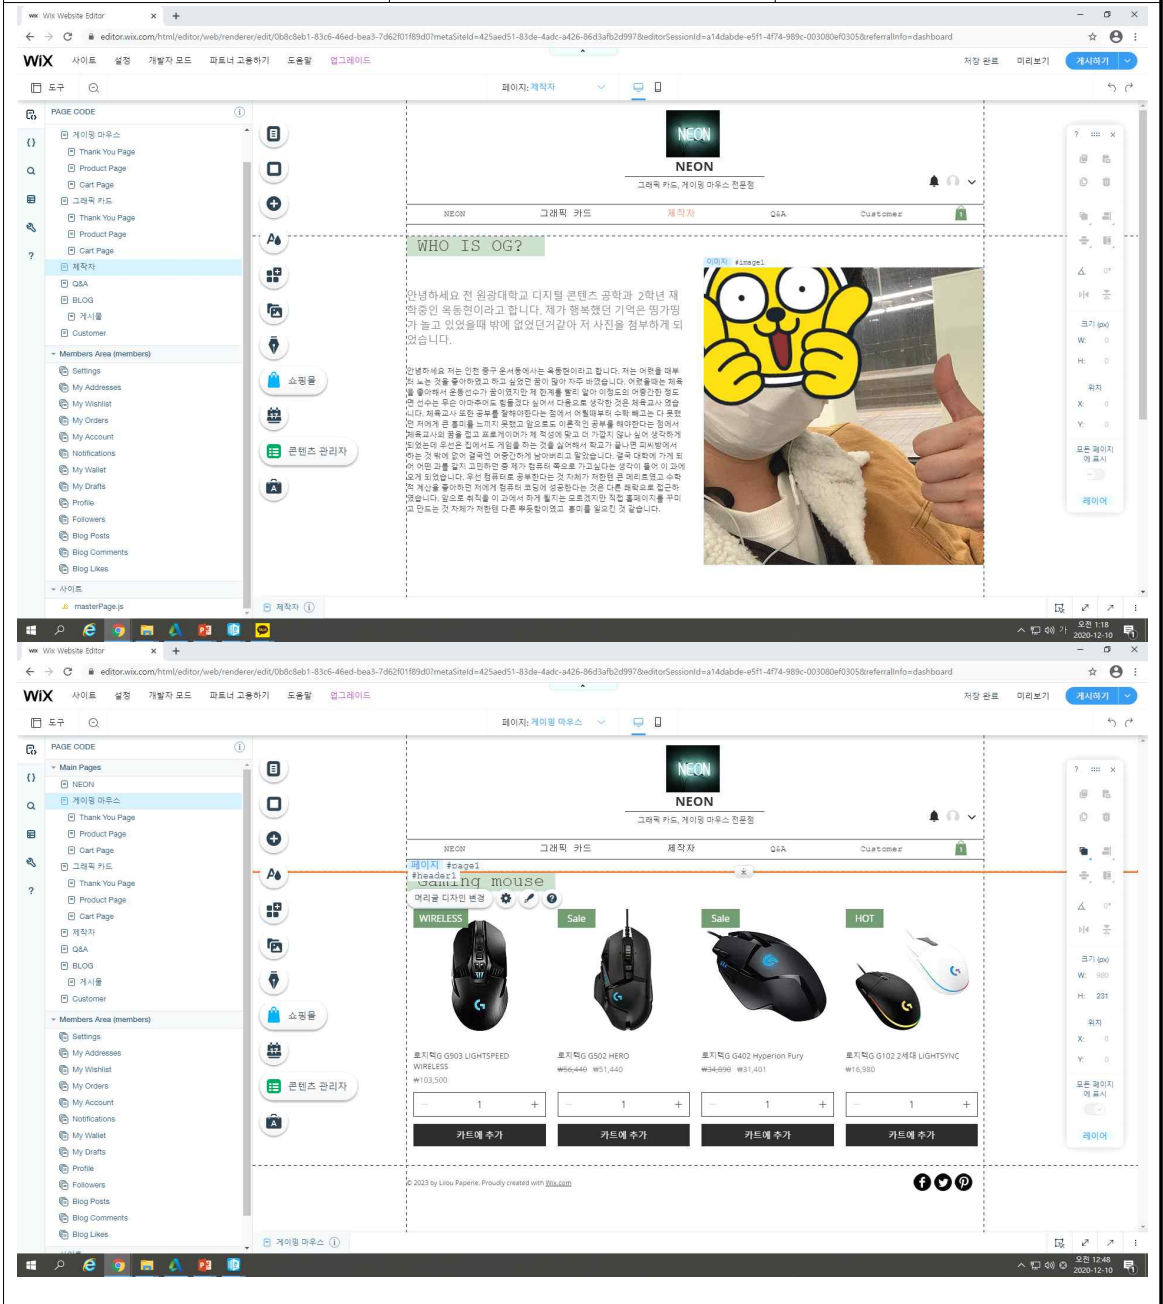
Wix Website Editor × +

editor.wix.com/html/editor/web/renderer/edit/0b8c8eb1-83c6-46ed-bea3-7d62f01f89d0?metaSiteId=425aed51-83de-4adc-a426-86d3afb2d997&editorSessionId=a14dabde-e5f1-4f74-989c-003080ef0305&referralInfo=dashboard

WiX 사이트 설정 개발자 모드 파트너 고용하기 도움말 업그레이드 저장 완료 미리보기 게시하기

도구

페이지: 제작자

PAGE CODE

게이밍 마우스
Thank You Page
Product Page
Cart Page
그래픽 카드
Thank You Page
Product Page
Cart Page
제작자
Q&A
BLOG
게시물
Customer
Members Area (members)
Settings
My Addresses
My Wishlist
My Orders
My Account
Notifications
My Wallet
My Drafts
Profile
Followers
Blog Posts
Blog Comments
Blog Likes
사이트
masterPage.js

쇼핑몰
콘텐츠 관리자

NEON
NEON
그래픽 카드, 게이밍 마우스 전문점

NEON 그래픽 카드 제작자 Q&A Customer

WHO IS OG?

이미지 #image1

안녕하세요 전 원광대학교 디지털 콘텐츠 공학과 2학년 재학중인 옥동현이라고 합니다. 제가 행복했던 어은 핑가핑가 놀고 있었을때 밖에 없었던거같아 저 사진을 첨부하게 되었습니다.

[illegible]

크기 (px)
W:
H:
위치
X:
Y:
모든 페이지에 표시
레이어

제작자

오전 1:18
2020-12-10

Wix Website Editor × +

editor.wix.com/html/editor/web/renderer/edit/0b8c8eb1-83c6-46ed-bea3-7d62f01f89d0?metaSiteId=425aed51-83de-4adc-a426-86d3afb2d997&editorSessionId=a14dabde-e5f1-4f74-989c-003080ef0305&referralInfo=dashboard

WiX 사이트 설정 개발자 모드 파트너 고용하기 도움말 업그레이드 저장 완료 미리보기 게시하기

도구

페이지: 게이밍 마우스

PAGE CODE

Main Pages
NEON
게이밍 마우스
Thank You Page
Product Page
Cart Page
그래픽 카드
Thank You Page
Product Page
Cart Page
제작자
Q&A
BLOG
게시물
Customer
Members Area (members)
Settings
My Addresses
My Wishlist
My Orders
My Account
Notifications
My Wallet
My Drafts
Profile
Followers
Blog Posts
Blog Comments
Blog Likes

쇼핑몰
콘텐츠 관리자

NEON
NEON
그래픽 카드, 게이밍 마우스 전문점

NEON 그래픽 카드 제작자 Q&A Customer

페이지 #page1
#header1
Gaming mouse
머리글 디자인 변경

WIRELESS Sale Sale HOT

로지텍G G903 LIGHTSPEED WIRELESS
₩103,500
로지텍G G502 HERO
₩56,440 ₩51,440
로지텍G G402 Hyperion Fury
₩34,890 ₩31,401
로지텍G G102 2세대 LIGHTSYNC
₩16,980

1 1 1 1
카트에 추가 카트에 추가 카트에 추가 카트에 추가

© 2023 by Lilou Paperie. Proudly created with Wix.com

크기 (px)
W: 980
H: 231
위치
X: 0
Y: 0
모든 페이지에 표시
레이어

게이밍 마우스

오전 12:48
2020-12-10